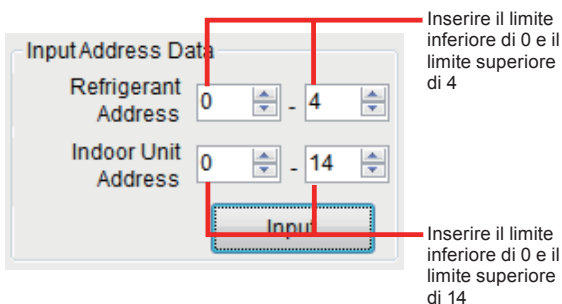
Input Address Data

Refrigerant Address 0 - 4

Indoor Unit Address 0 - 14

Input

Inserire il limite inferiore di 0 e il limite superiore di 4

Inserire il limite inferiore di 0 e il limite superiore di 14